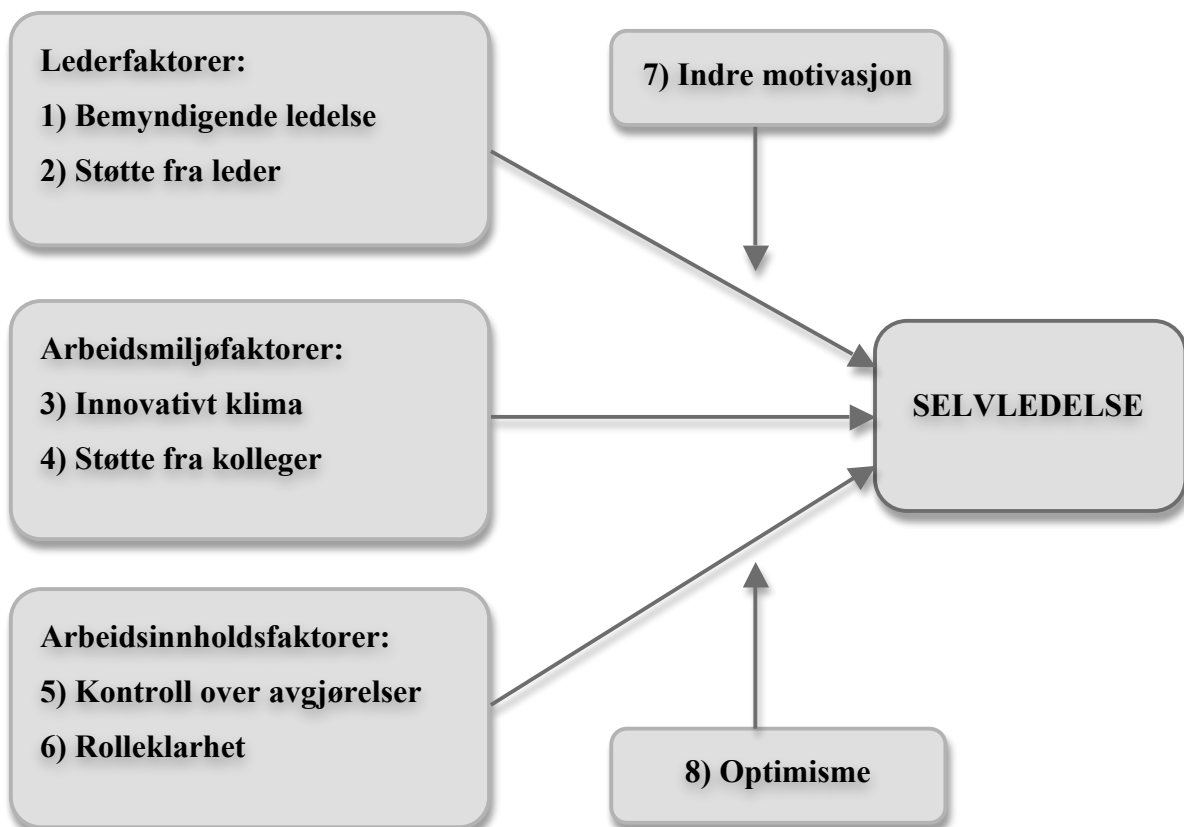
Lederfaktorer:
1) Bemyndigende ledelse
2) Støtte fra leder

7) Indre motivasjon

Arbeidsmiljøfaktorer:
3) Innovativt klima
4) Støtte fra kolleger

SELVLEDELSE

Arbeidsinnholdsfaktorer:
5) Kontroll over avgjørelser
6) Rolleklarhet

8) Optimisme